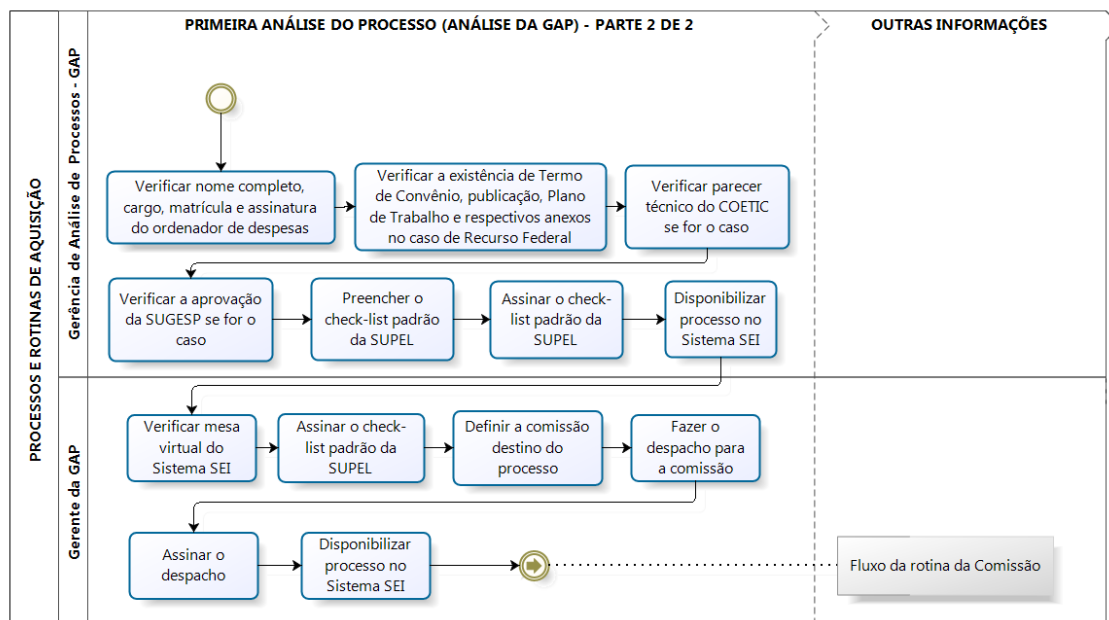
PROCESSOS E ROTINAS DE AQUISIÇÃO

PRIMEIRA ANÁLISE DO PROCESSO (ANÁLISE DA GAP) - PARTE 2 DE 2

OUTRAS INFORMAÇÕES

Gerência de Análise de Processos - GAP

Verificar nome completo, cargo, matrícula e assinatura do ordenador de despesas

Verificar a existência de Termo de Convênio, publicação, Plano de Trabalho e respectivos anexos no caso de Recurso Federal

Verificar parecer técnico do COETIC se for o caso

Verificar a aprovação da SUGESP se for o caso

Preencher o check-list padrão da SUPEL

Assinar o check-list padrão da SUPEL

Disponibilizar processo no Sistema SEI

Gerente da GAP

Verificar mesa virtual do Sistema SEI

Assinar o check-list padrão da SUPEL

Definir a comissão destino do processo

Fazer o despacho para a comissão

Assinar o despacho

Disponibilizar processo no Sistema SEI

Fluxo da rotina da Comissão